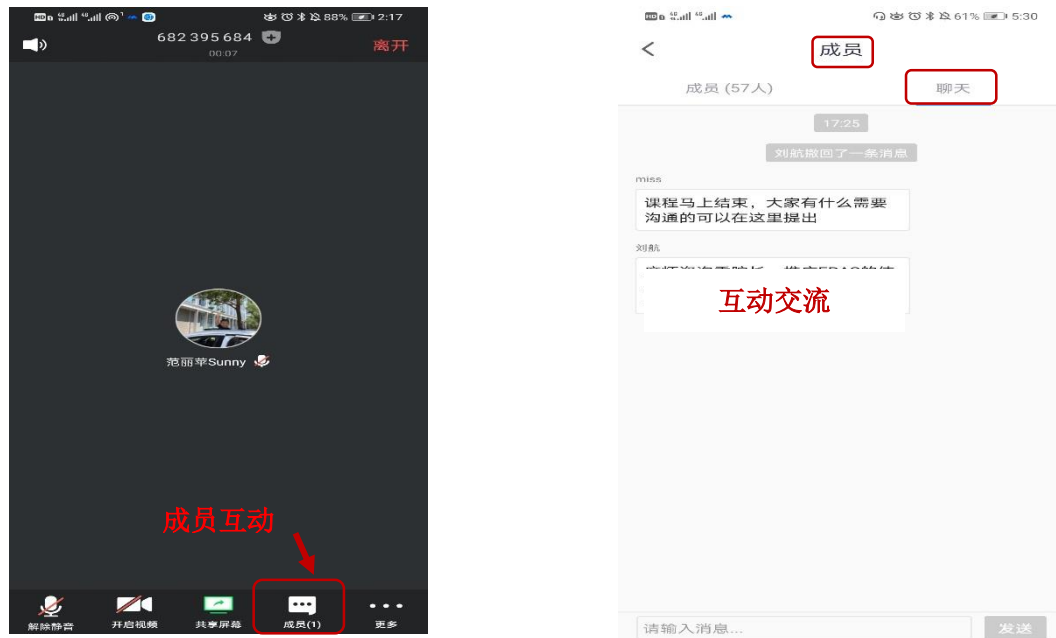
88% 2:17

682 395 684
00:07
离开

范丽苹Sunny

成员互动

解除静音
开启视频
共享屏幕
成员(1)
更多

61% 5:30

<
成员

成员 (57人)
聊天

17:25

刘航撤回了一条消息

miss

课程马上结束，大家有什么需要沟通的可以在这里提出

刘航

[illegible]

互动交流

请输入消息...
发送